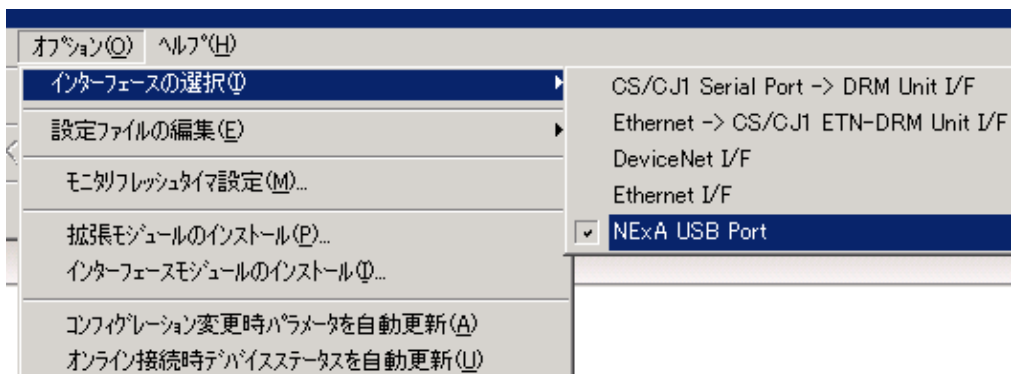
オプション(O)　ヘルプ(H)

インターフェースの選択(I)
設定ファイルの編集(E)
モニタリフレッシュタイマ設定(M)...
拡張モジュールのインストール(P)...
インターフェースモジュールのインストール(I)...
コンフィグレーション変更時パラメータを自動更新(A)
オンライン接続時デバイスステータスを自動更新(U)

CS/CJ1 Serial Port -> DRM Unit I/F
Ethernet -> CS/CJ1 ETN-DRM Unit I/F
DeviceNet I/F
Ethernet I/F
✓ NExA USB Port